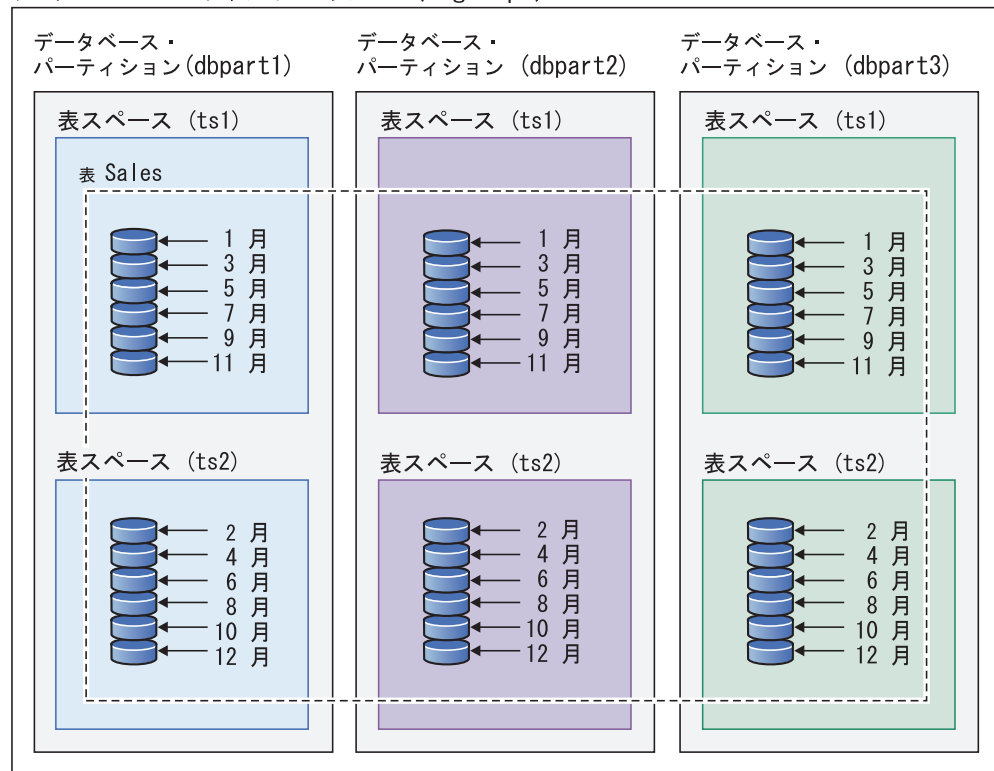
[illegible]

データベース・パーティション(dbpart1)

表スペース (ts1)

表 Sales

1 月
3 月
5 月
7 月
9 月
11 月

表スペース (ts2)

2 月
4 月
6 月
8 月
10 月
12 月

データベース・パーティション (dbpart2)

表スペース (ts1)

1 月
3 月
5 月
7 月
9 月
11 月

表スペース (ts2)

2 月
4 月
6 月
8 月
10 月
12 月

データベース・パーティション (dbpart3)

表スペース (ts1)

1 月
3 月
5 月
7 月
9 月
11 月

表スペース (ts2)

2 月
4 月
6 月
8 月
10 月
12 月